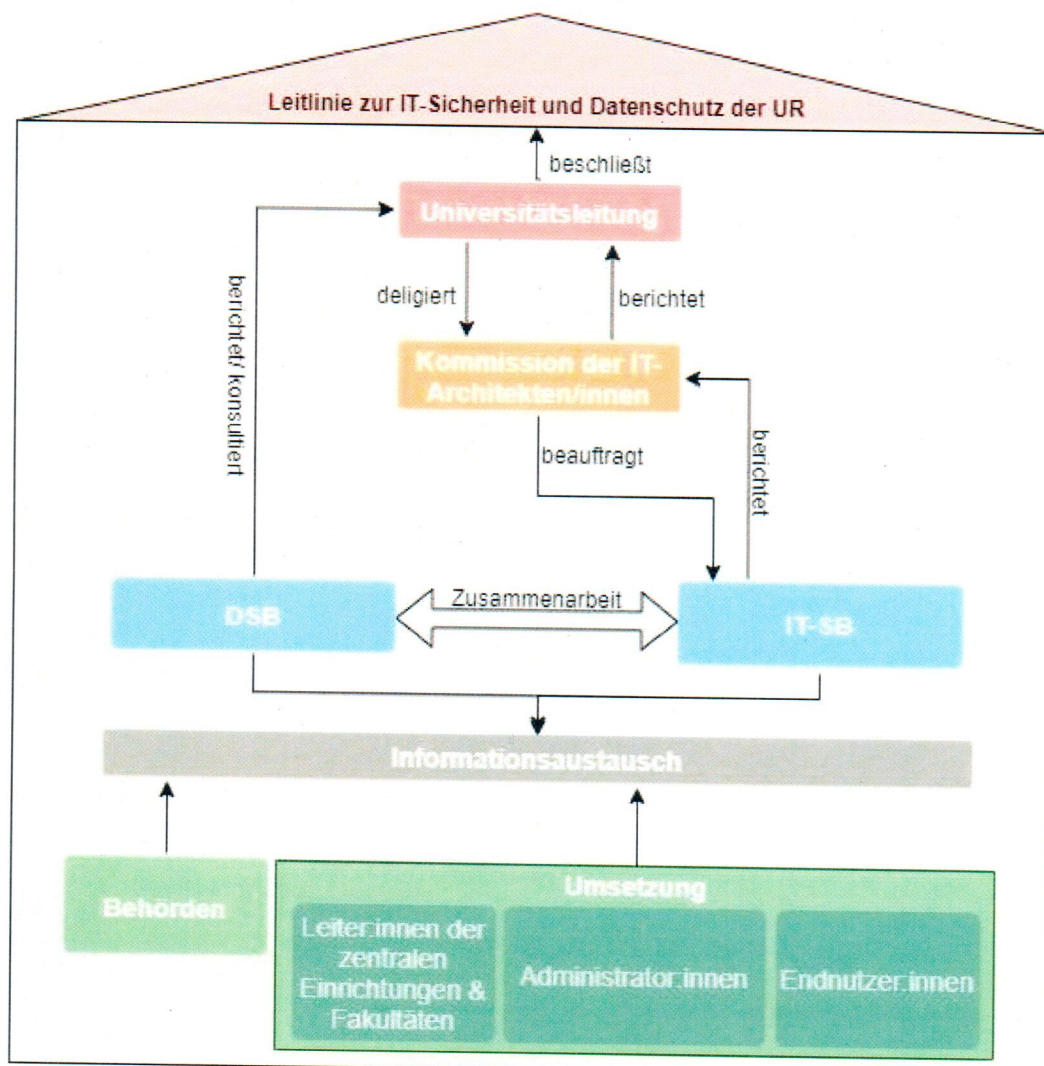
Leitlinie zur IT-Sicherheit und Datenschutz der UR

beschließt

Universitätsleitung

berichtet/ konsultiert

deligiert

berichtet

Kommission der IT-Architekten/innen

beauftragt

berichtet

DSB

Zusammenarbeit

IT-SB

Informationsaustausch

Behörden

Umsetzung

Leiter:innen der zentralen Einrichtungen & Fakultäten

Administrator:innen

Endnutzer:innen